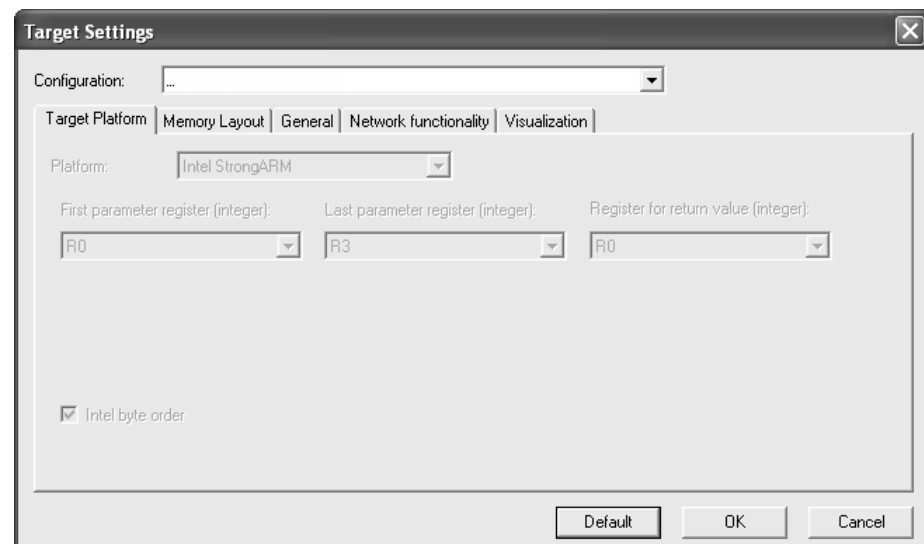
Target Settings

Configuration: ...

Target Platform | Memory Layout | General | Network functionality | Visualization

Platform: Intel StrongARM

First parameter register (integer): R0

Last parameter register (integer): R3

Register for return value (integer): R0

Intel byte order

Default | OK | Cancel